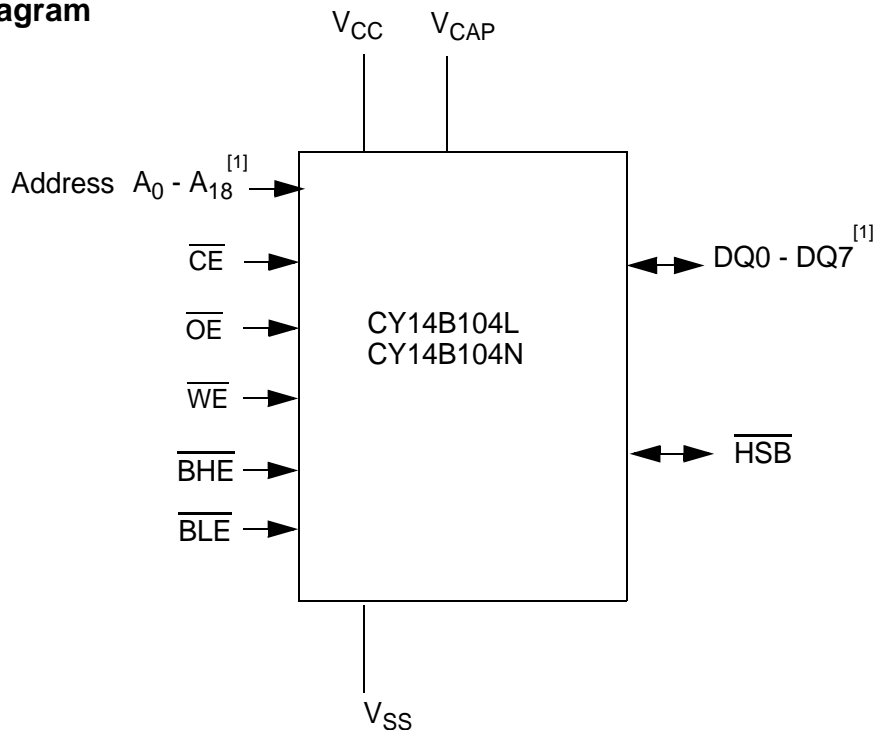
agram

$V_{CC}$ $V_{CAP}$

Address $A_0$ - $A_{18}$ [1]

$\overline{CE}$

$\overline{OE}$

$\overline{WE}$

$\overline{BHE}$

$\overline{BLE}$

CY14B104L
CY14B104N

DQ0 - DQ7 [1]

$\overline{HSB}$

$V_{SS}$